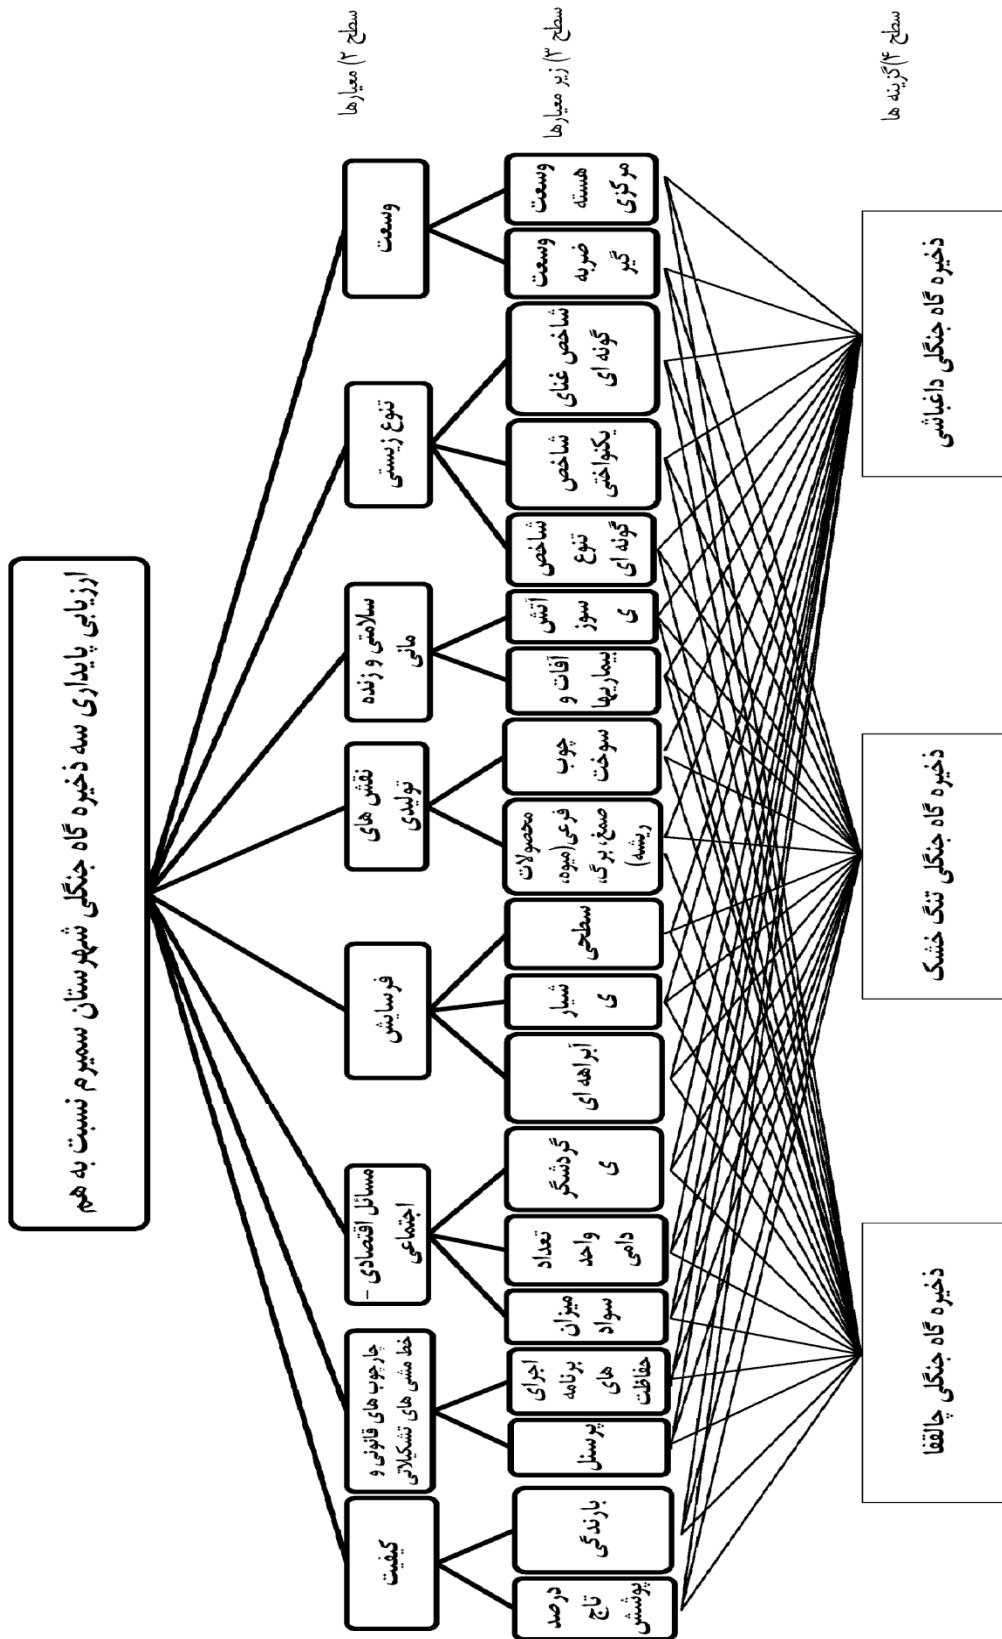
ارزیابی پایداری سه ذخیره گاه جنگلی شهرستان سمیرم نسبت به هم

سطح ۲) معیارها

وسعت

تنوع زیستی

سلامتی و زنده مانی

نقش های تولیدی

فرسایش

مسائل اقتصادی - اجتماعی

چارچوب های قانونی و خط مشی های تشکیلاتی

کیفیت

سطح ۳) زیر معیارها

وسعت هسته مرکزی

وسعت ضربه گیر

شاخص غنای گونه ای

شاخص یکنواختی

شاخص تنوع گونه ای

آتش سوزی

آفات و بیماریها

چوب سوخت

محصولات فرعی(میوه، صمغ، برگ، ریشه)

سطحی

شیاری

آبراهه ای

گردشگری

تعداد واحد دامی

میزان سواد

اجرای برنامه های حفاظت

پرسنل

بارندگی

درصد تاج پوشش

سطح ۴) گزینه ها

ذخیره گاه جنگلی داغباشی

ذخیره گاه جنگلی تنگ خشک

ذخیره گاه جنگلی چاقفا